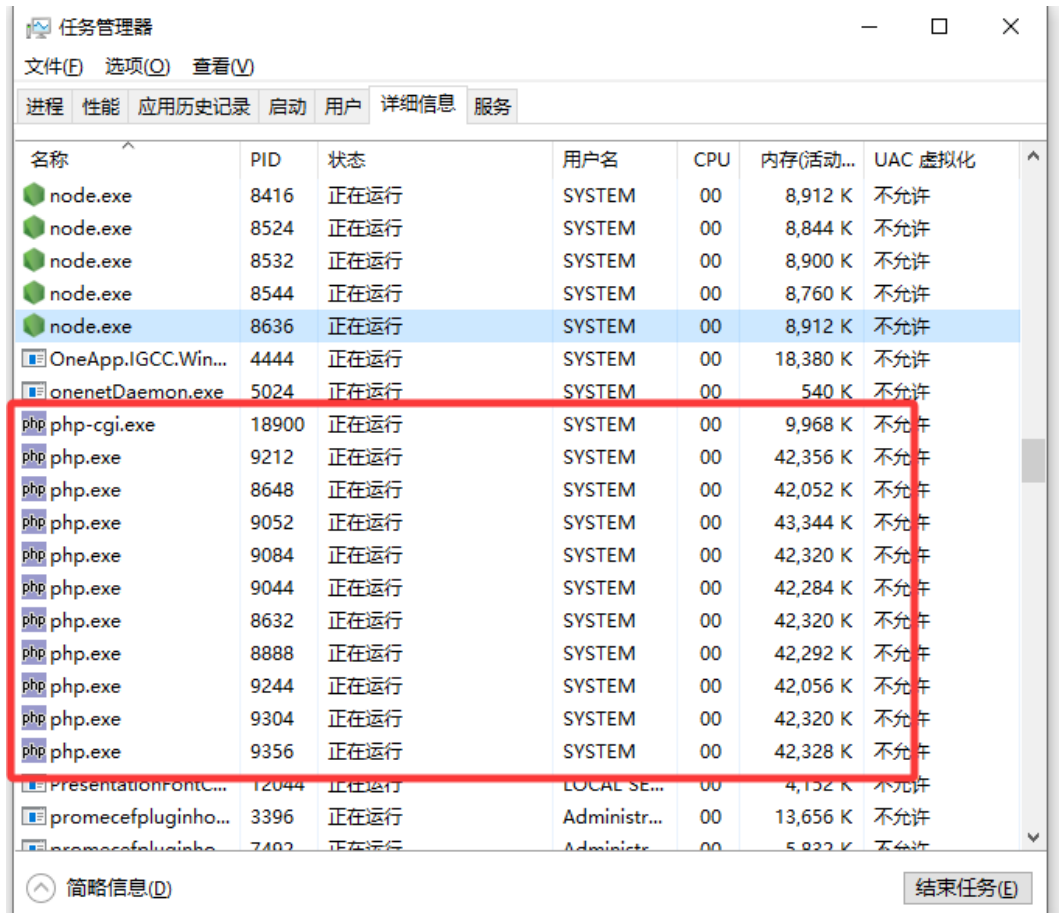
任务管理器

文件(F) 选项(O) 查看(V)

进程 性能 应用历史记录 启动 用户 详细信息 服务

| 名称 | PID | 状态 | 用户名 | CPU | 内存(活动... | UAC 虚拟化 |
|---|---|---|---|---|---|---|
| node.exe | 8416 | 正在运行 | SYSTEM | 00 | 8,912 K | 不允许 |
| node.exe | 8524 | 正在运行 | SYSTEM | 00 | 8,844 K | 不允许 |
| node.exe | 8532 | 正在运行 | SYSTEM | 00 | 8,900 K | 不允许 |
| node.exe | 8544 | 正在运行 | SYSTEM | 00 | 8,760 K | 不允许 |
| node.exe | 8636 | 正在运行 | SYSTEM | 00 | 8,912 K | 不允许 |
| OneApp.IGCC.Win... | 4444 | 正在运行 | SYSTEM | 00 | 18,380 K | 不允许 |
| onenetDaemon.exe | 5024 | 正在运行 | SYSTEM | 00 | 540 K | 不允许 |
| php-cgi.exe | 18900 | 正在运行 | SYSTEM | 00 | 9,968 K | 不允许 |
| php.exe | 9212 | 正在运行 | SYSTEM | 00 | 42,356 K | 不允许 |
| php.exe | 8648 | 正在运行 | SYSTEM | 00 | 42,052 K | 不允许 |
| php.exe | 9052 | 正在运行 | SYSTEM | 00 | 43,344 K | 不允许 |
| php.exe | 9084 | 正在运行 | SYSTEM | 00 | 42,320 K | 不允许 |
| php.exe | 9044 | 正在运行 | SYSTEM | 00 | 42,284 K | 不允许 |
| php.exe | 8632 | 正在运行 | SYSTEM | 00 | 42,320 K | 不允许 |
| php.exe | 8888 | 正在运行 | SYSTEM | 00 | 42,292 K | 不允许 |
| php.exe | 9244 | 正在运行 | SYSTEM | 00 | 42,056 K | 不允许 |
| php.exe | 9304 | 正在运行 | SYSTEM | 00 | 42,320 K | 不允许 |
| php.exe | 9356 | 正在运行 | SYSTEM | 00 | 42,328 K | 不允许 |
| PresentationFontC... | 12044 | 正在运行 | LOCAL SE... | 00 | 4,152 K | 不允许 |
| promecefpluginho... | 3396 | 正在运行 | Administr... | 00 | 13,656 K | 不允许 |
| promecefpluginho... | 7492 | 正在运行 | Administr... | 00 | 5,832 K | 不允许 |

简略信息(D)

结束任务(E)